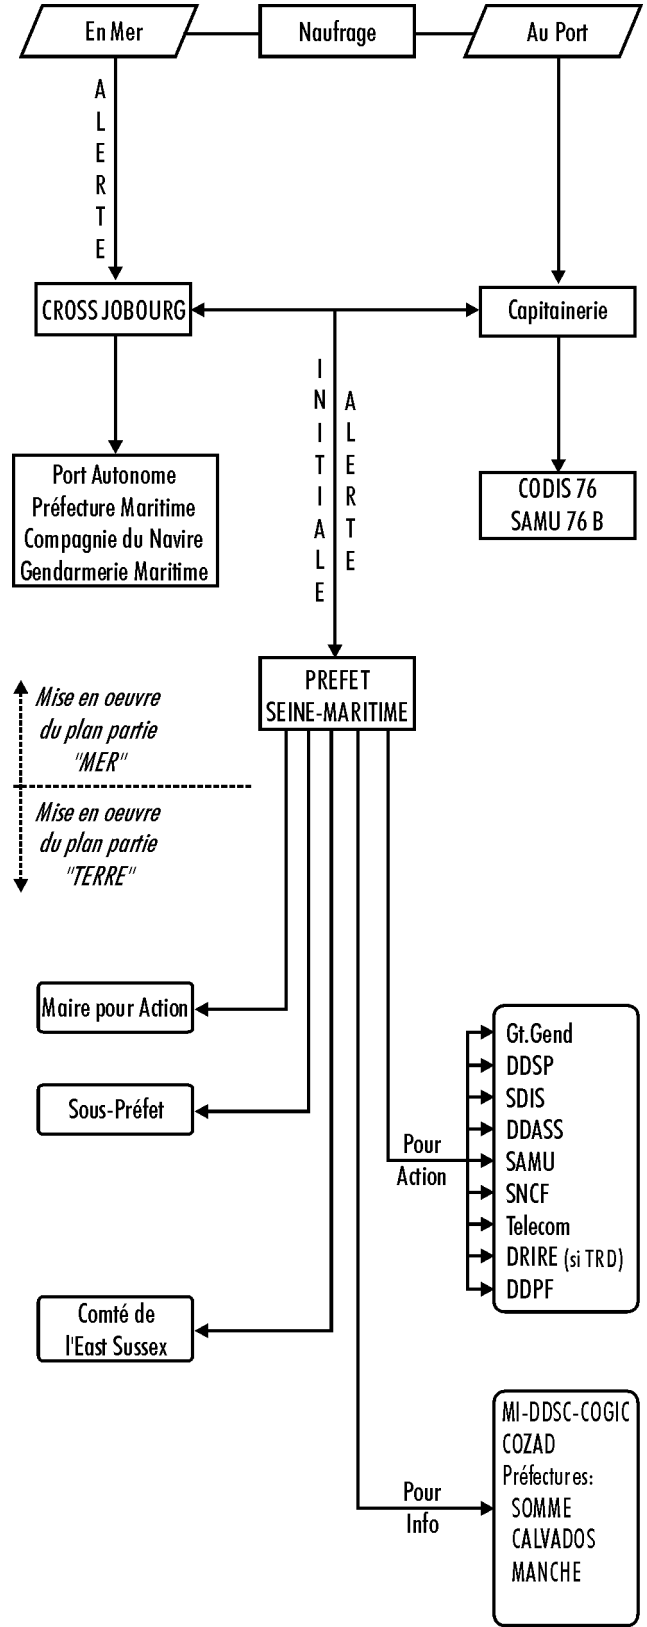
En Mer

Naufrage

Au Port

ALERTE

CROSS JOBOURG

Capitainerie

INITIALE ALERTE

Port Autonome
Préfecture Maritime
Compagnie du Navire
Gendarmerie Maritime

CODIS 76
SAMU 76 B

PREFET
SEINE-MARITIME

Mise en oeuvre du plan partie "MER"

Mise en oeuvre du plan partie "TERRE"

Maire pour Action

Sous-Préfet

Pour Action

Gt.Gend
DDSP
SDIS
DDASS
SAMU
SNCF
Telecom
DRIRE (si TRD)
DDPF

Comté de l'East Sussex

Pour Info

MI-DDSC-COGIC
COZAD
Préfectures:
SOMME
CALVADOS
MANCHE